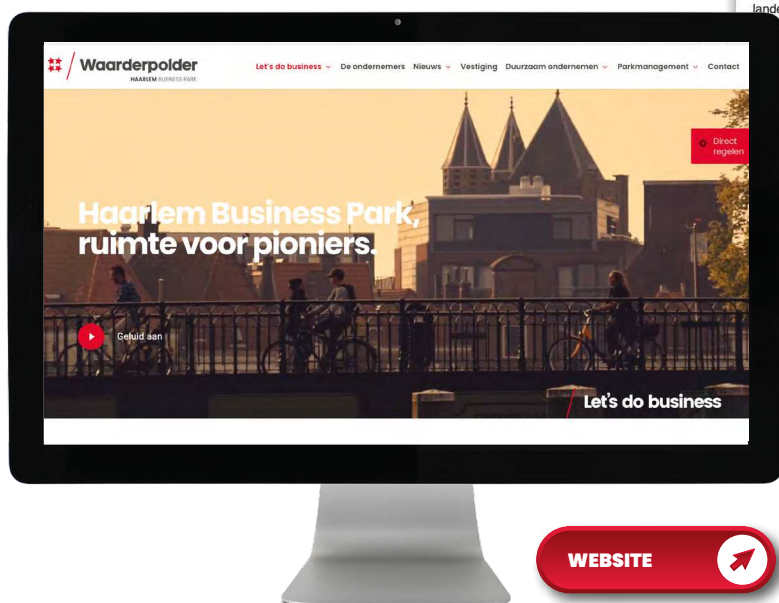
lande

Waarderpolder
HAARLEM BUSINESS PARK

Let's do business De ondernemers Nieuws Vestiging Duurzaam ondernemen Parkmanagement Contact

Direct regelen

Haarlem Business Park, ruimte voor pioniers.

Geluid aan

Let's do business

WEBSITE